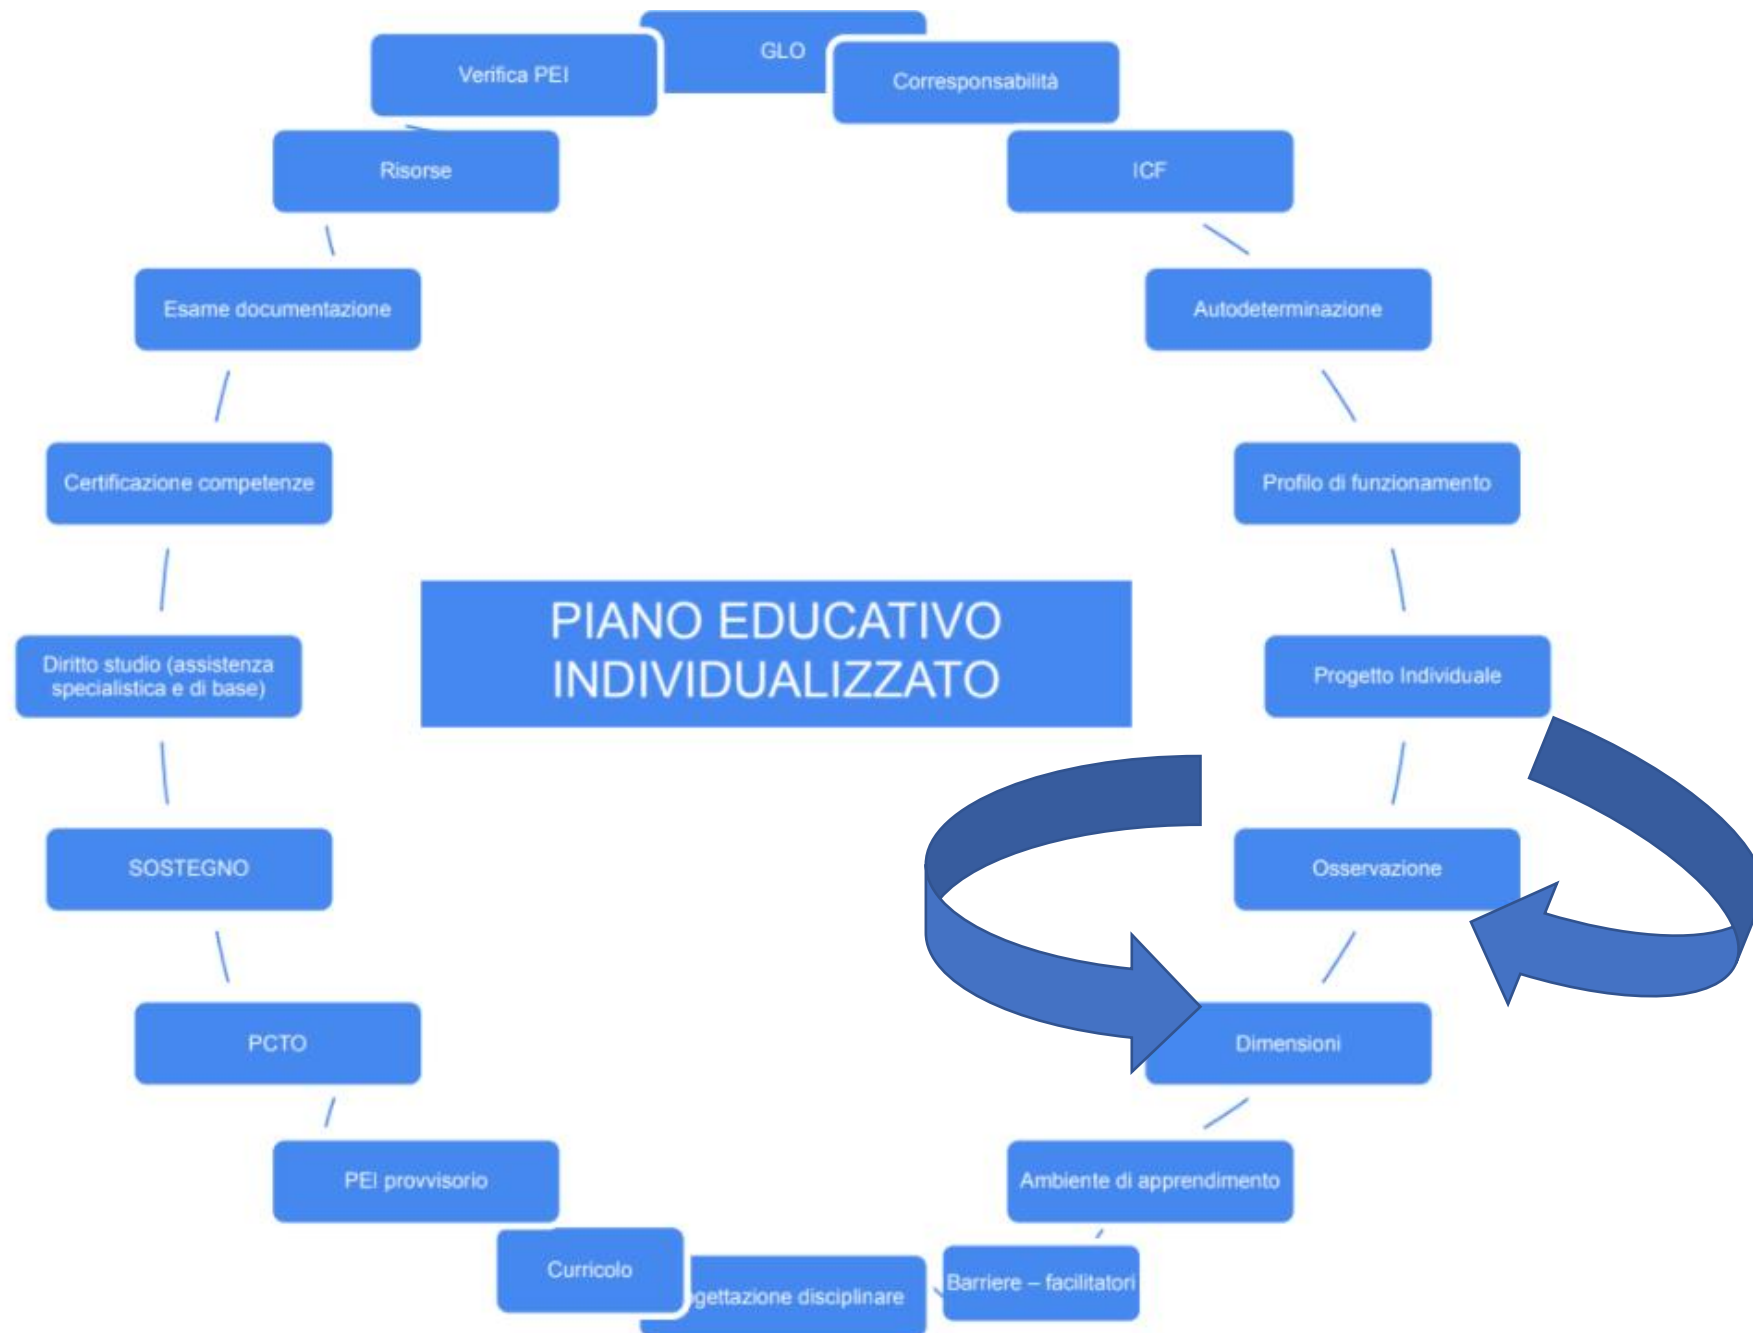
GLO

Verifica PEI

Corresponsabilità

Risorse

ICF

Esame documentazione

Autodeterminazione

Certificazione competenze

Profilo di funzionamento

PIANO EDUCATIVO INDIVIDUALIZZATO

Diritto studio (assistenza specialistica e di base)

Progetto Individuale

SOSTEGNO

Osservazione

PCTO

Dimensioni

PEI provvisorio

Ambiente di apprendimento

Curricolo

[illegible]gettazione disciplinare

Barriere – facilitatori